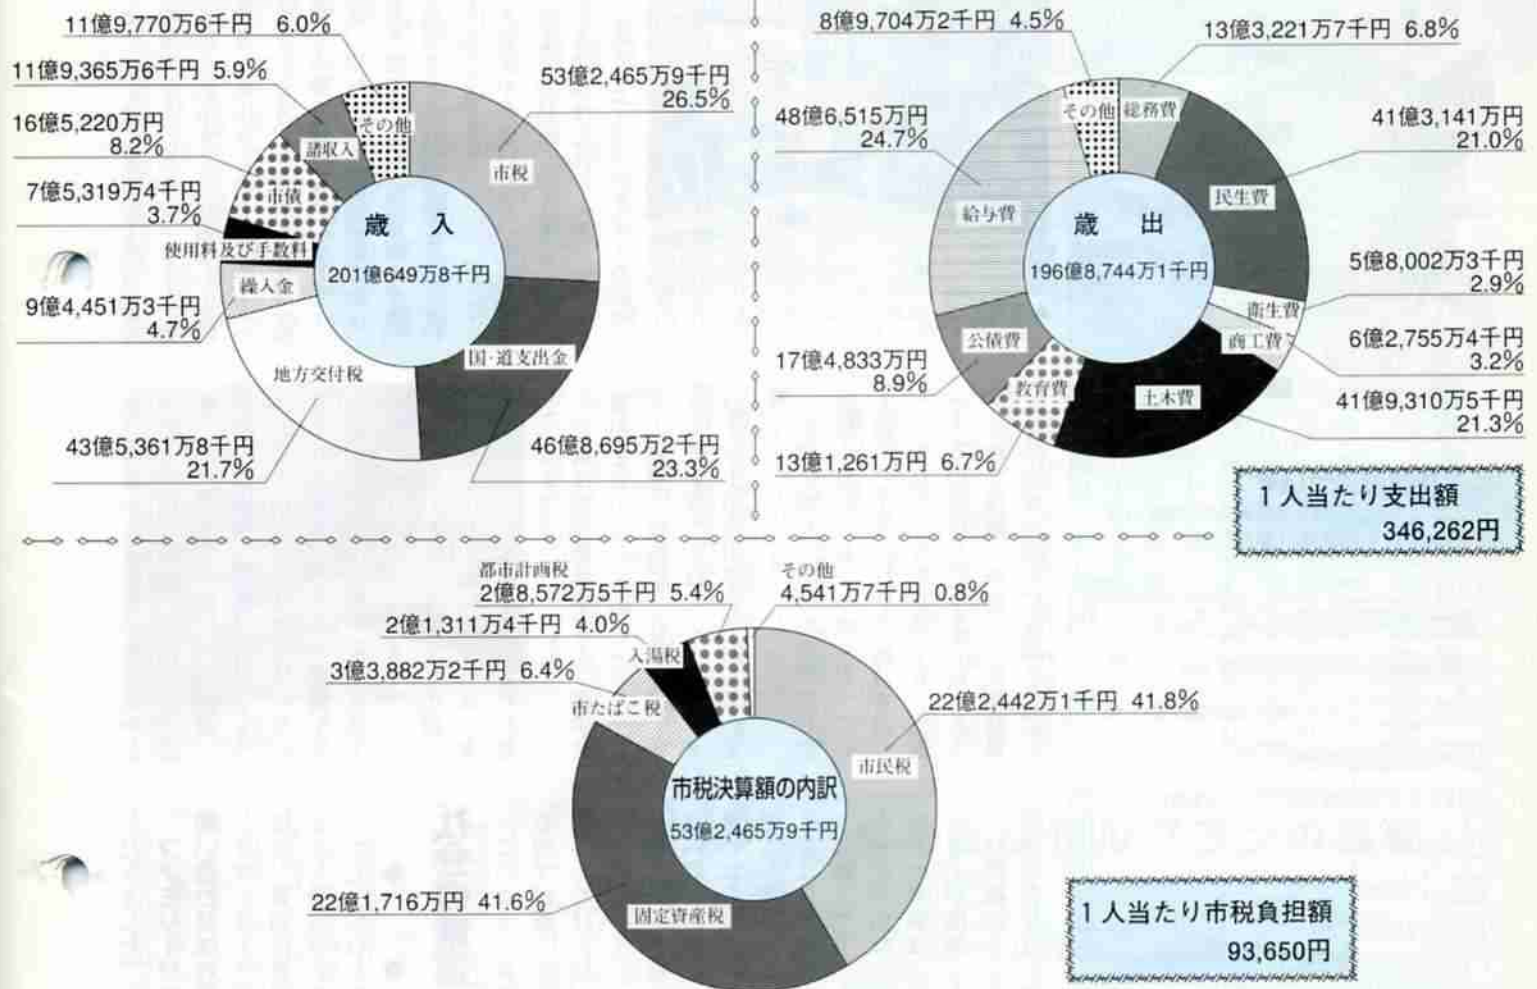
11億9,770万6千円 6.0%
11億9,365万6千円 5.9%
16億5,220万円 8.2%
7億5,319万4千円 3.7%
9億4,451万3千円 4.7%
43億5,361万8千円 21.7%
53億2,465万9千円 26.5%
46億8,695万2千円 23.3%
その他
諸収入
市債
使用料及び手数料
繰入金
地方交付税
国・道支出金
市税
歳 入
201億649万8千円

8億9,704万2千円 4.5%
13億3,221万7千円 6.8%
48億6,515万円 24.7%
41億3,141万円 21.0%
5億8,002万3千円 2.9%
6億2,755万4千円 3.2%
17億4,833万円 8.9%
41億9,310万5千円 21.3%
13億1,261万円 6.7%
その他
総務費
給与費
民生費
衛生費
商工費
公債費
教育費
土木費
歳 出
196億8,744万1千円

1人当たり支出額
346,262円

都市計画税
2億8,572万5千円 5.4%
その他
4,541万7千円 0.8%
2億1,311万4千円 4.0%
3億3,882万2千円 6.4%
22億2,442万1千円 41.8%
22億1,716万円 41.6%
入湯税
市たばこ税
市民税
固定資産税
市税決算額の内訳
53億2,465万9千円

1人当たり市税負担額
93,650円